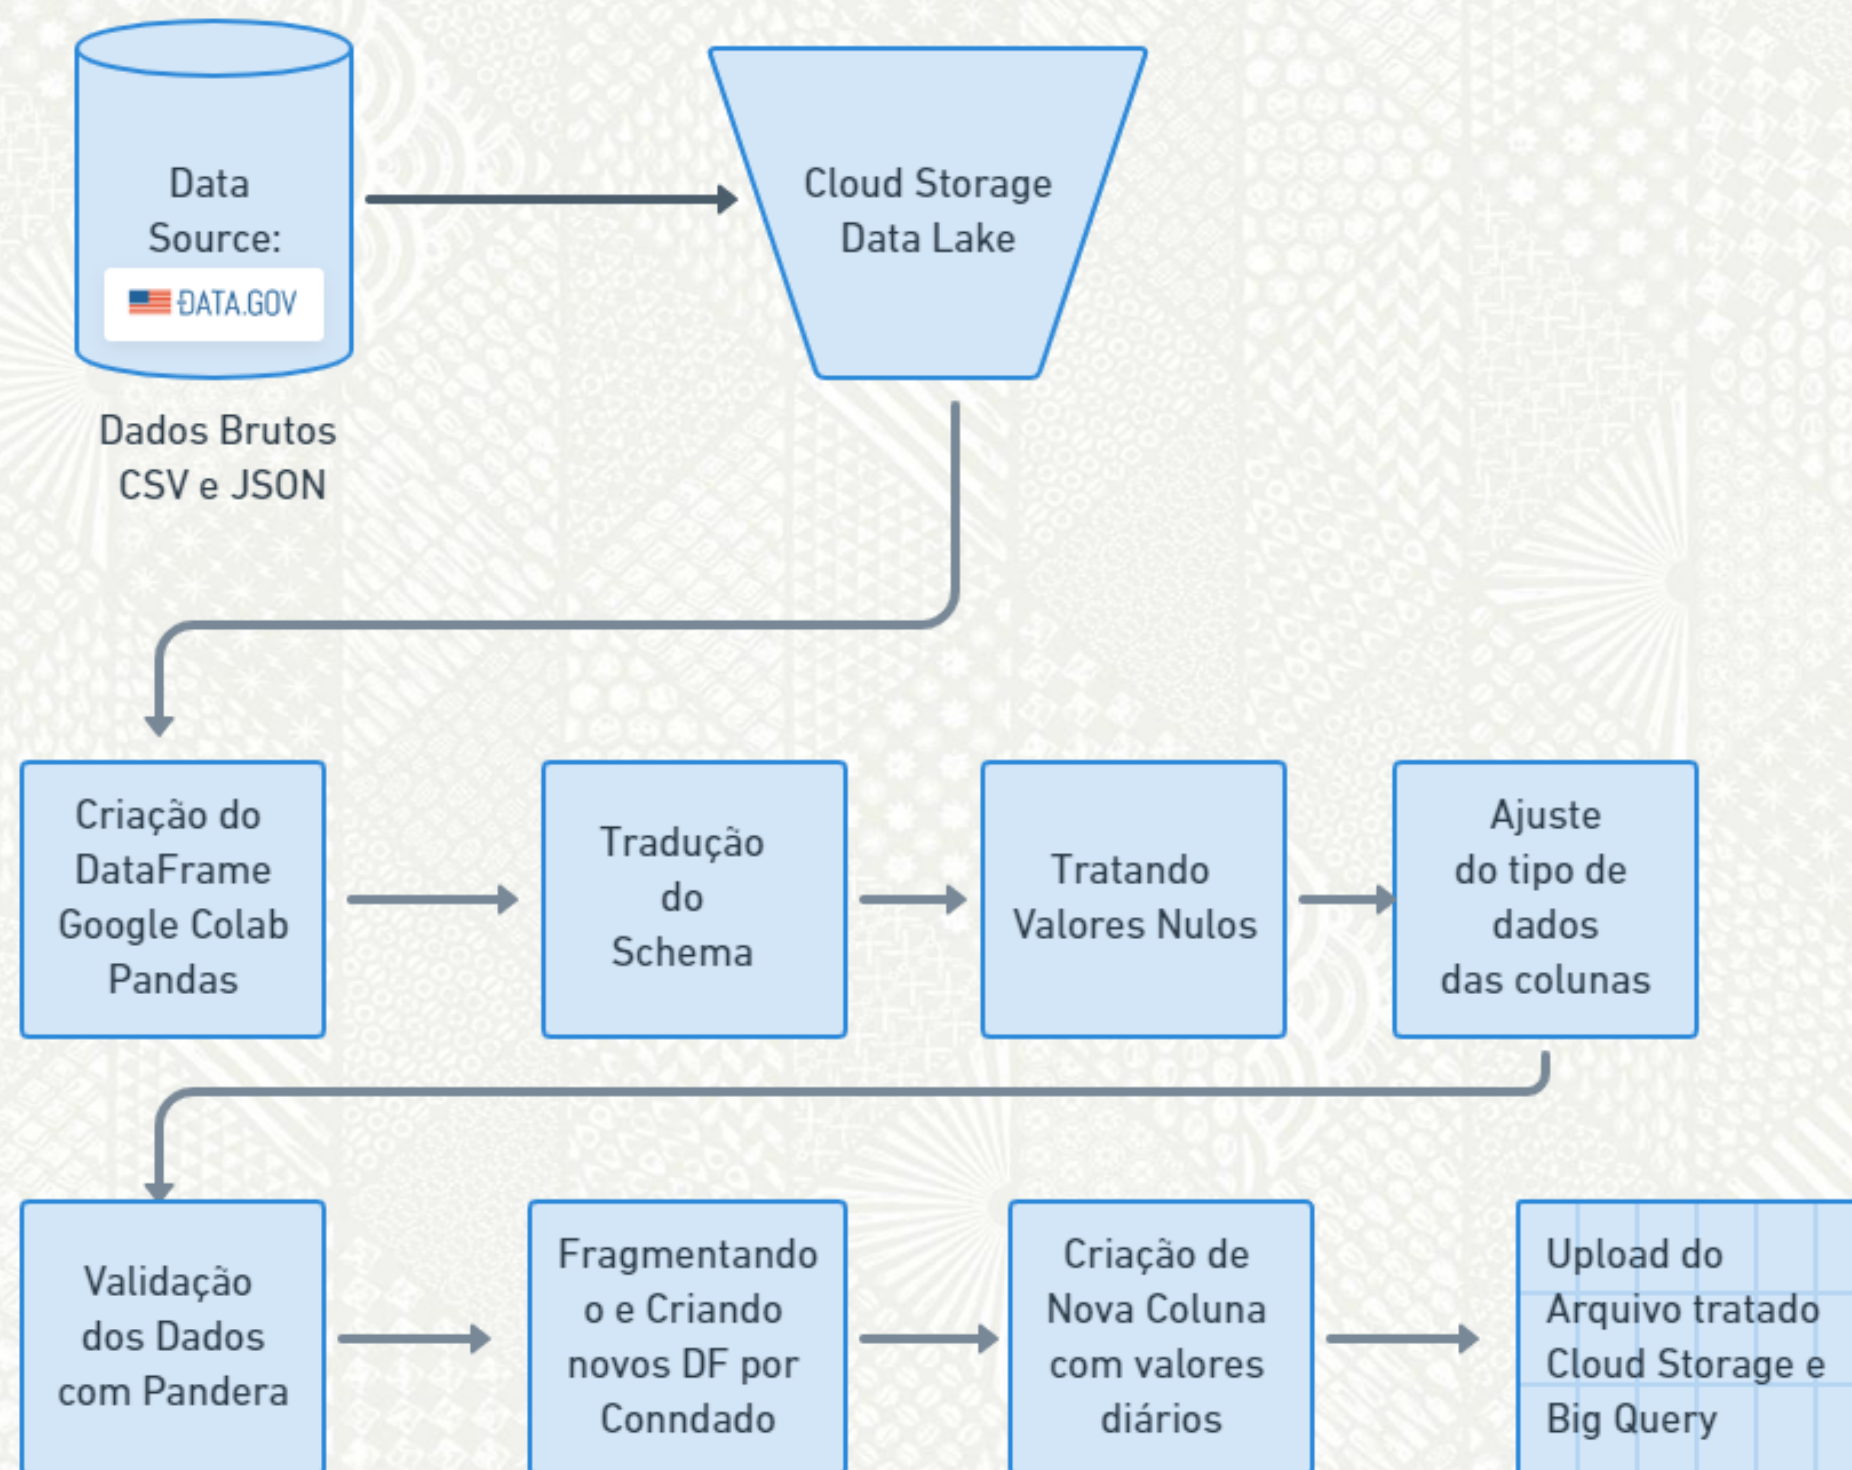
Data Source:
DATA.GOV

Dados Brutos CSV e JSON

Cloud Storage Data Lake

Criação do DataFrame Google Colab Pandas

Tradução do Schema

Tratando Valores Nulos

Ajuste do tipo de dados das colunas

Validação dos Dados com Pandera

Fragmentando o e Criando novos DF por Conndado

Criação de Nova Coluna com valores diários

Upload do Arquivo tratado Cloud Storage e Big Query